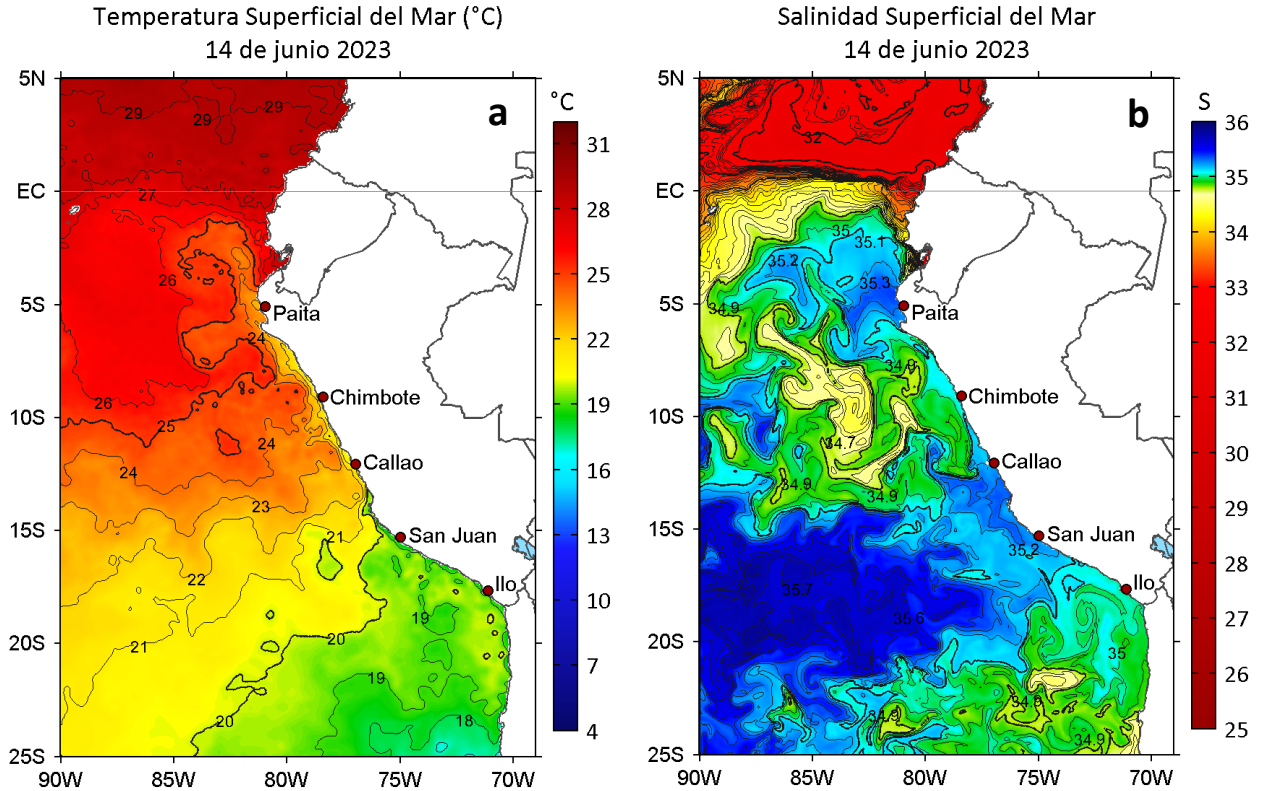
Temperatura Superficial del Mar (°C)
14 de junio 2023

a

°C
31
28
25
22
19
16
13
10
7
4

5N
EC
5S
10S
15S
20S
25S
90W
85W
80W
75W
70W

29
29
29
27
26
26
24
25
24
24
23
21
22
21
20
20
19
19
18

Paita
Chimbote
Callao
San Juan
Ilo

Salinidad Superficial del Mar
14 de junio 2023

b

S
36
35
34
33
32
31
30
29
28
27
26
25

5N
EC
5S
10S
15S
20S
25S
90W
85W
80W
75W
70W

32
35
35.1
35.2
35.3
34.9
34.9
34.7
34.9
34.9
35.2
35.7
35.6
35
34.9
34.9
34.9

Paita
Chimbote
Callao
San Juan
Ilo